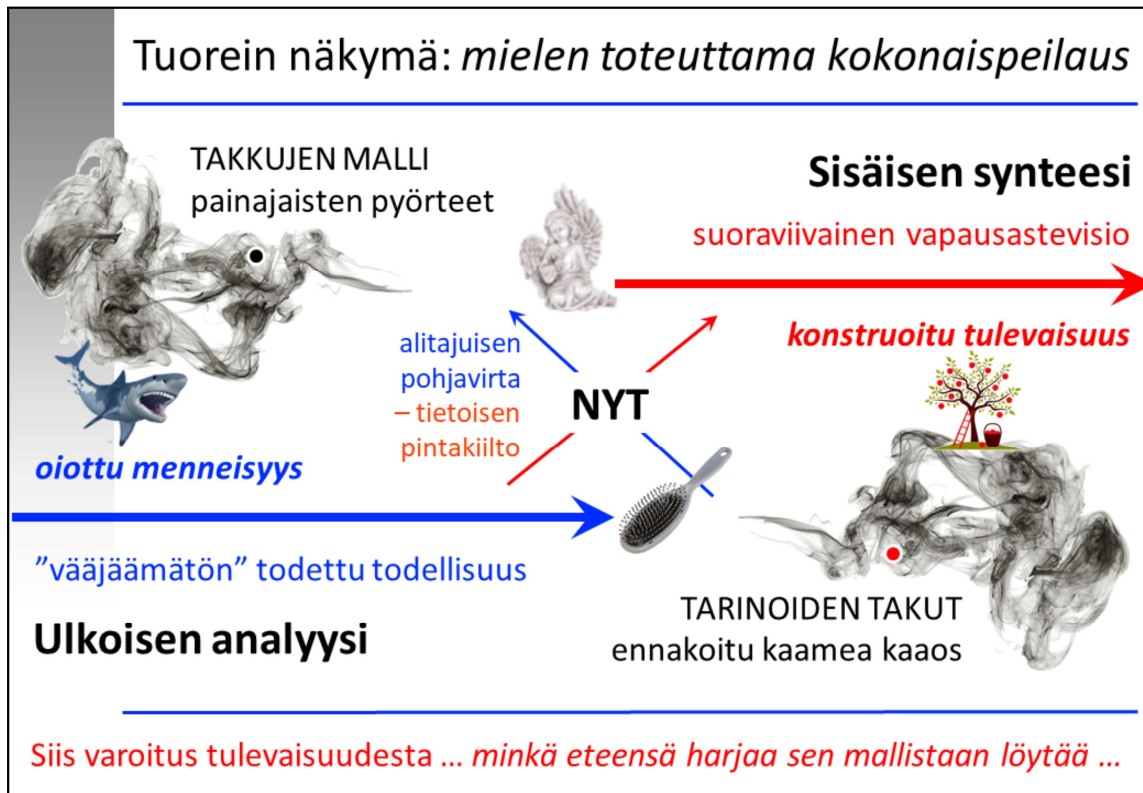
Tuorein näkymä: *mielen toteuttama kokonaispeilaus*

TAKKUJEN MALLI
painajaisten pyörteet

**Sisäisen synteesi**

suoraviivainen vapausastevisio

*konstruoitu tulevaisuus*

alitajuisen pohjavirta – tietoisen pintakiilto

**NYT**

*oiottu menneisyys*

”vääjäämätön” todettu todellisuus

**Ulkoisen analyysi**

TARINOIDEN TAKUT
ennakoitu kaamea kaaos

Siis varoitus tulevaisuudesta … *minkä eteensä harjaa sen mallistaan löytää …*